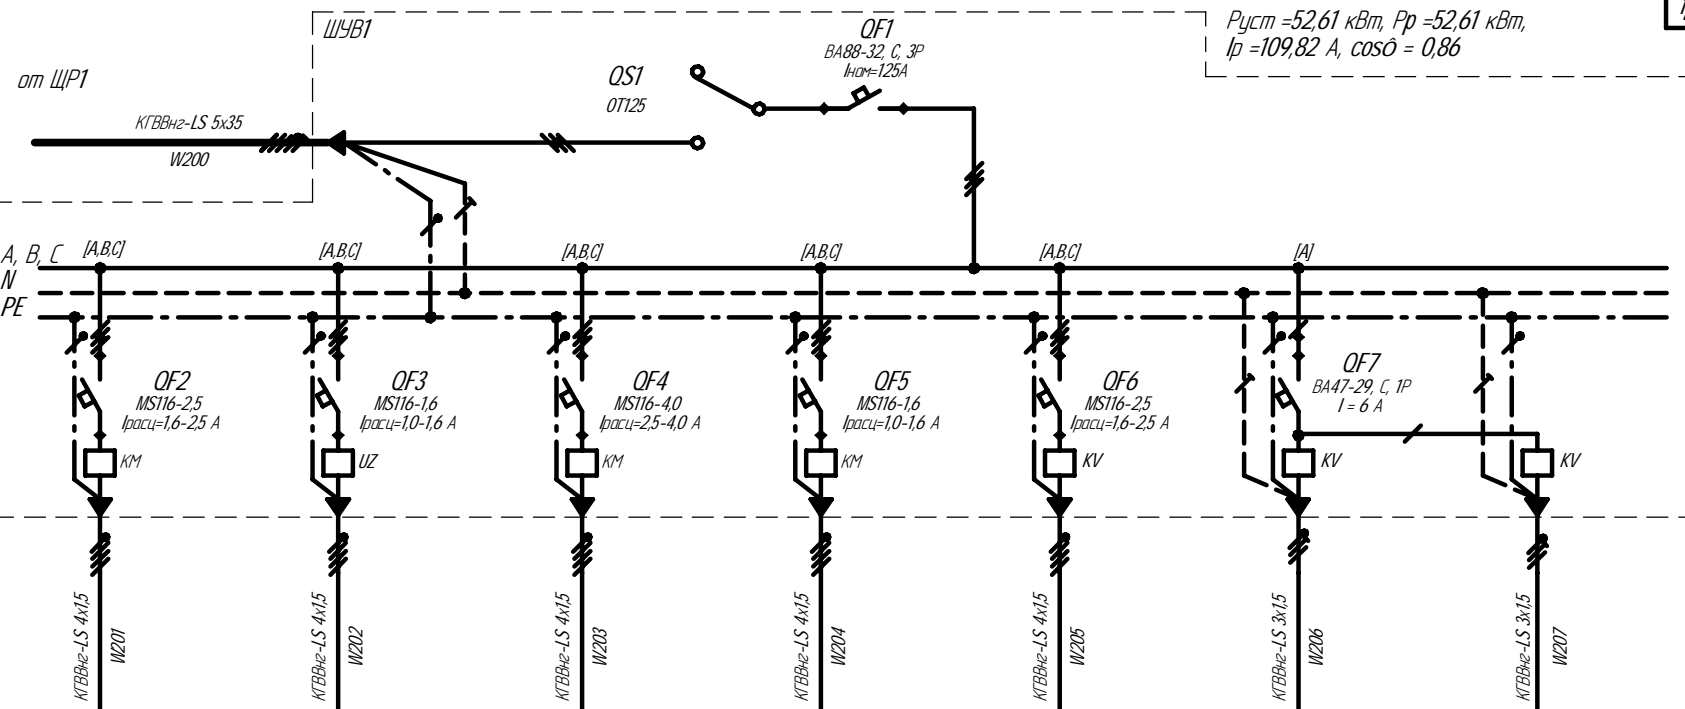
ШУВ1

от ЩР1

КГВВнг-LS 5x35

W200

QS1
ОТ125

QF1
ВА88-32, С, 3Р
Iном=125А

Руст =52,61 кВт, Рр =52,61 кВт,
Iр =109,82 А, cosφ = 0,86

A, B, C
N
PE

[A,B,C]
[A,B,C]
[A,B,C]
[A,B,C]
[A,B,C]
[A]

QF2
MS116-2,5
Iрасц=1,6-2,5 А

QF3
MS116-1,6
Iрасц=1,0-1,6 А

QF4
MS116-4,0
Iрасц=2,5-4,0 А

QF5
MS116-1,6
Iрасц=1,0-1,6 А

QF6
MS116-2,5
Iрасц=1,6-2,5 А

QF7
ВА47-29, С, 1Р
I = 6 А

КМ
UZ
КМ
КМ
KV
KV
KV

КГВВнг-LS 4x1,5
W201

КГВВнг-LS 4x1,5
W202

КГВВнг-LS 4x1,5
W203

КГВВнг-LS 4x1,5
W204

КГВВнг-LS 4x1,5
W205

КГВВнг-LS 3x1,5
W206

КГВВнг-LS 3x1,5
W207